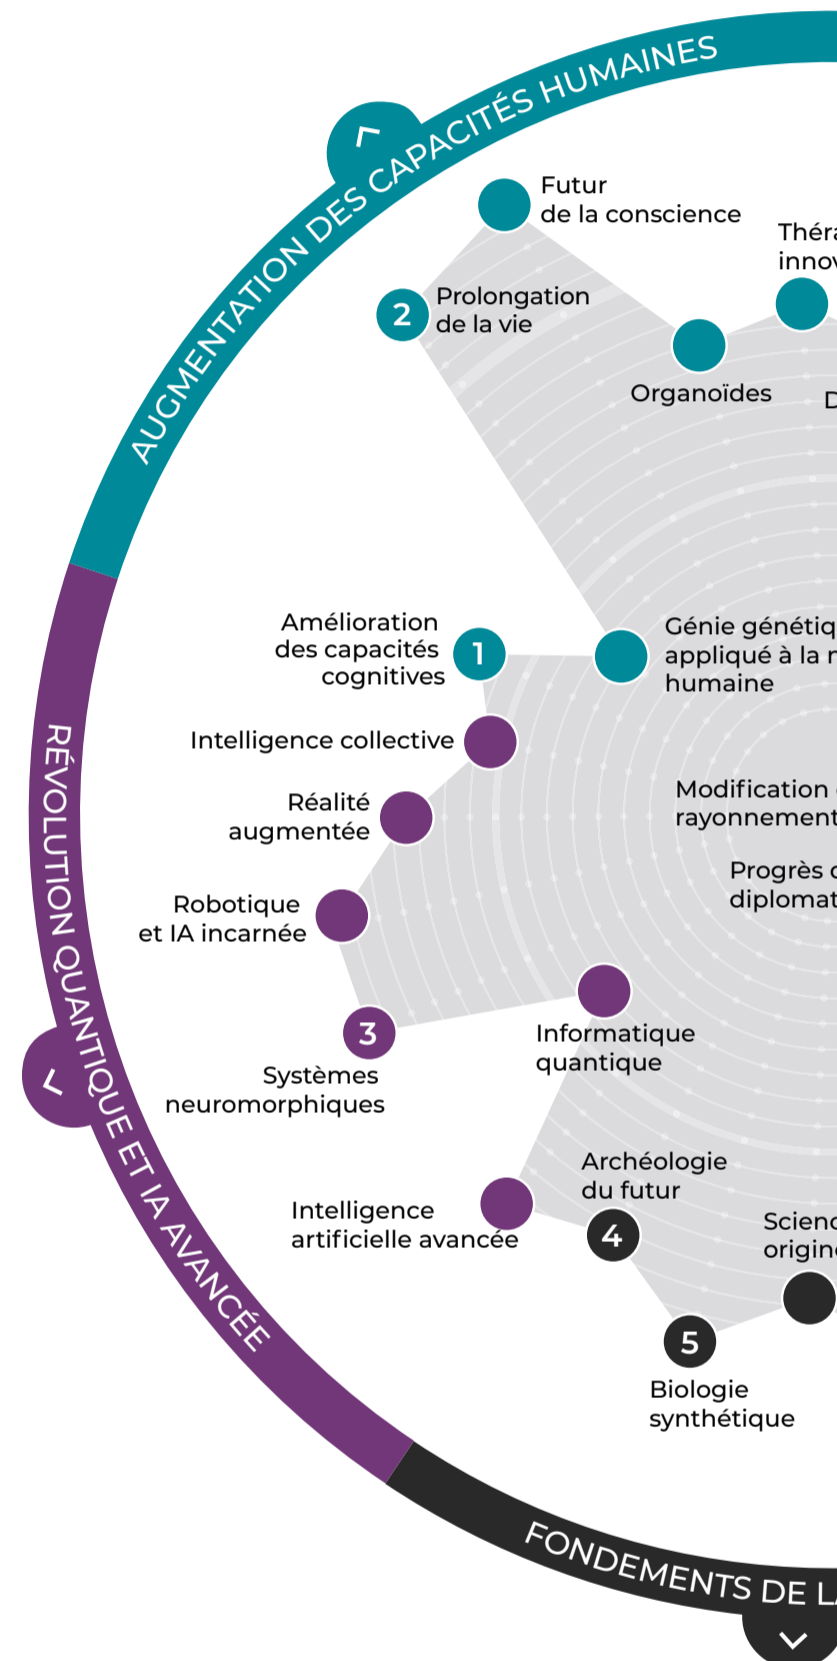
AUGMENTATION DES CAPACITÉS HUMAINES

Futur de la conscience

Théra innov

2 Prolongation de la vie

Organoïdes

D

Amélioration des capacités cognitives 1

Génie génétiq appliqué à la r humaine

Intelligence collective

Réalité augmentée

Modification rayonnement

Progrès diplomat

Robotique et IA incarnée

3 Systèmes neuromorphiques

Informatique quantique

RÉVOLUTION QUANTIQUE ET IA AVANCÉE

Archéologie du futur

Intelligence artificielle avancée

4

Scienc origin

5 Biologie synthétique

FONDEMENTS DE L